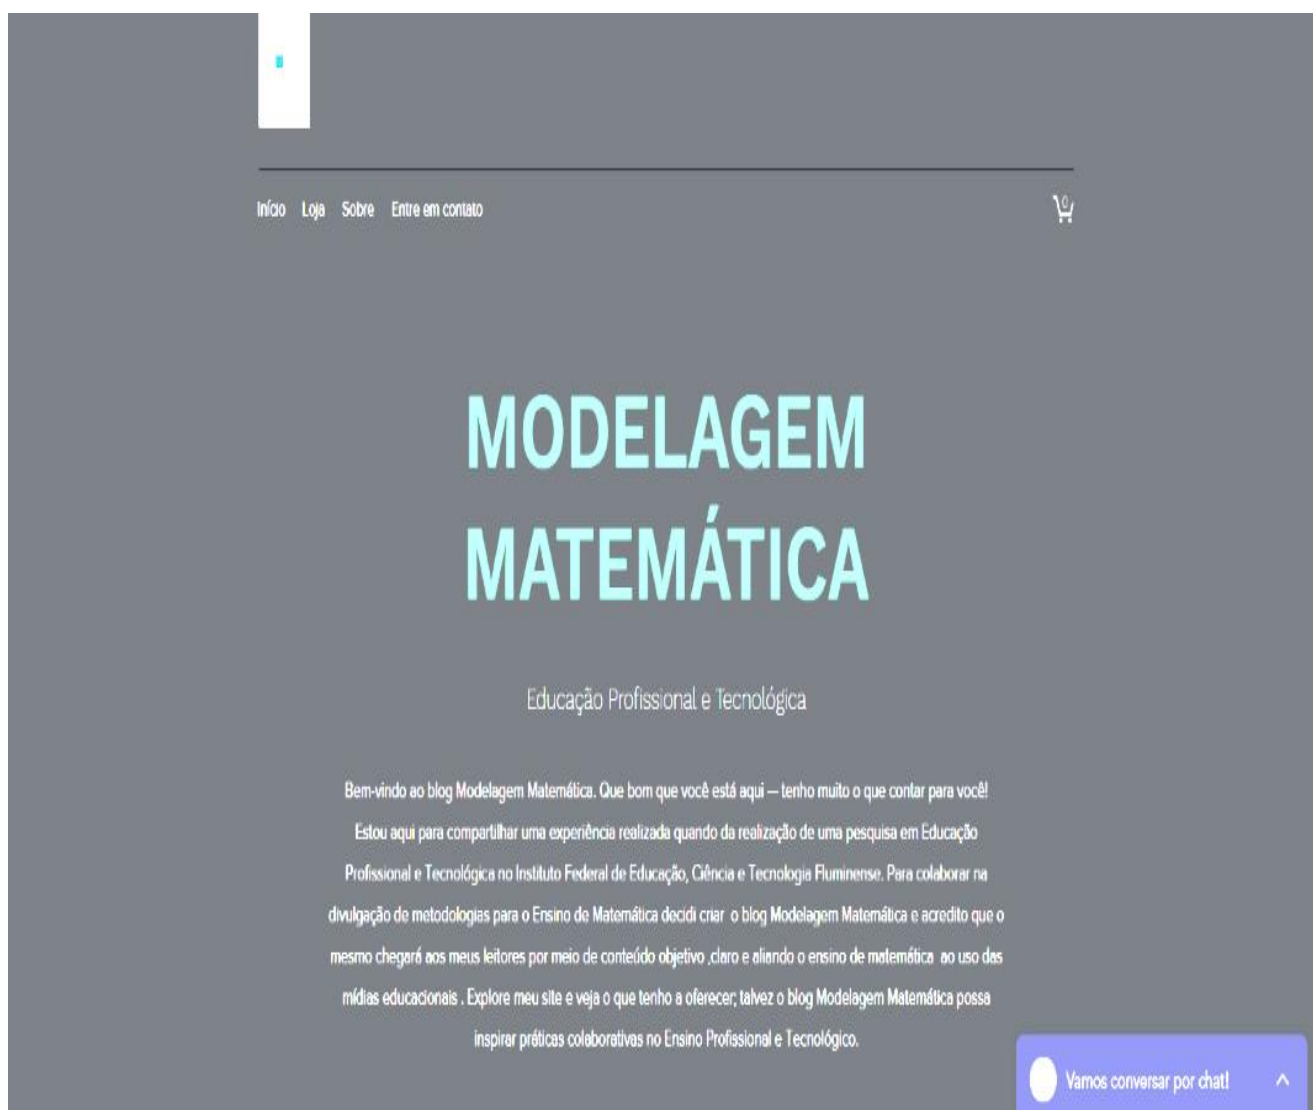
Início Loja Sobre Entre em contato

0

MODELAGEM MATEMÁTICA

Educação Profissional e Tecnológica

Bem-vindo ao blog Modelagem Matemática. Que bom que você está aqui — tenho muito o que contar para você! Estou aqui para compartilhar uma experiência realizada quando da realização de uma pesquisa em Educação Profissional e Tecnológica no Instituto Federal de Educação, Ciência e Tecnologia Fluminense. Para colaborar na divulgação de metodologias para o Ensino de Matemática decidi criar o blog Modelagem Matemática e acredito que o mesmo chegará aos meus leitores por meio de conteúdo objetivo ,claro e aliando o ensino de matemática ao uso das mídias educacionais . Explore meu site e veja o que tenho a oferecer; talvez o blog Modelagem Matemática possa inspirar práticas colaborativas no Ensino Profissional e Tecnológico.

Vamos conversar por chat!